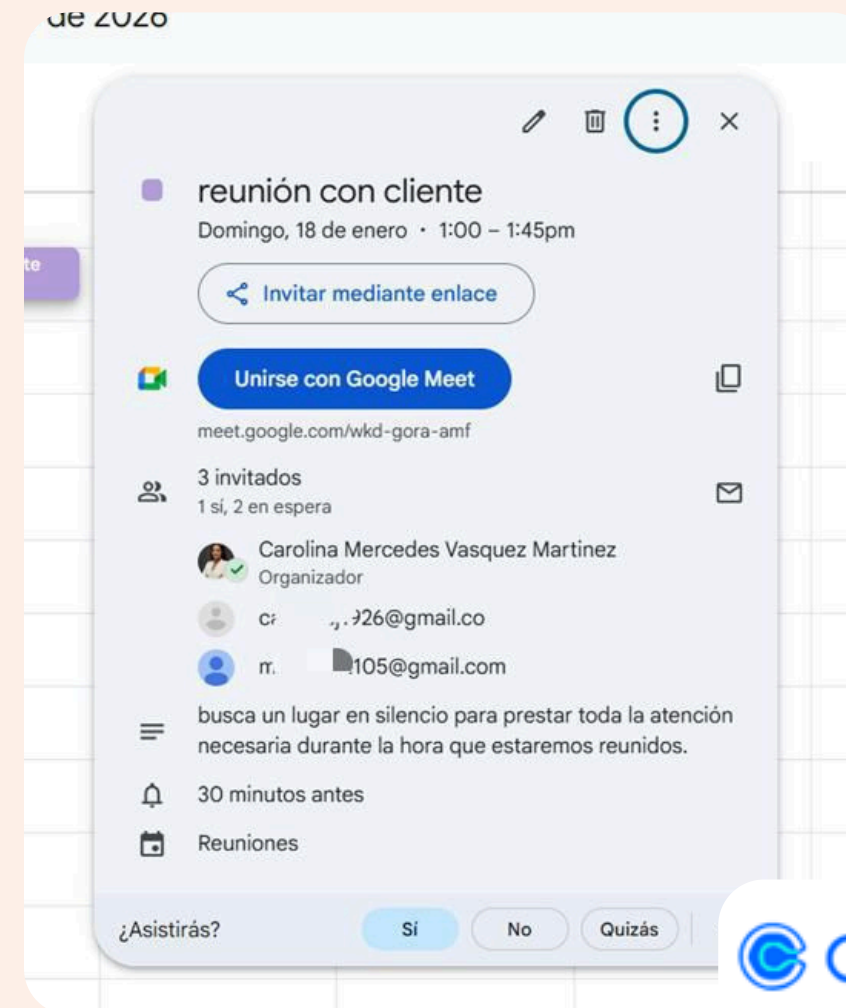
de 2026

te

reunión con cliente
Domingo, 18 de enero · 1:00 – 1:45pm

Invitar mediante enlace

Unirse con Google Meet

meet.google.com/wkd-gora-amf

3 invitados
1 sí, 2 en espera

Carolina Mercedes Vasquez Martinez
Organizador

c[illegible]926@gmail.co

m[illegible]105@gmail.com

busca un lugar en silencio para prestar toda la atención necesaria durante la hora que estaremos reunidos.

30 minutos antes

Reuniones

¿Asistirás?
Sí
No
Quizás